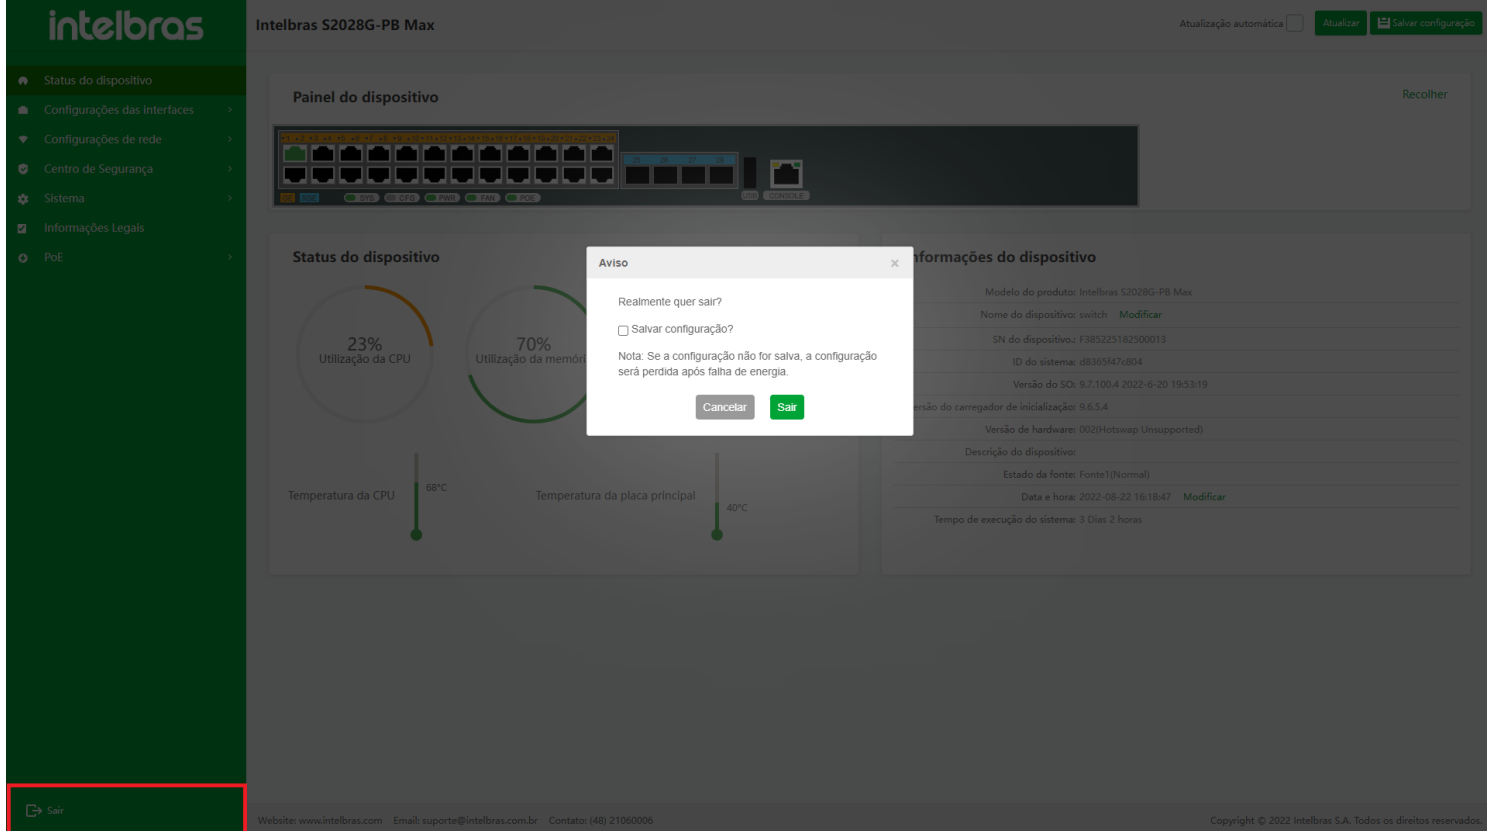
intelbras

Intelbras S2028G-PB Max

Atualização automática

Atualizar

Salvar configuração

Status do dispositivo

Configurações das interfaces

Configurações de rede

Centro de Segurança

Sistema

Informações Legais

PoE

Painel do dispositivo

Recolher

25 26 27 28

SYS CPU PWR FAN POE

USB CONSOLE

Status do dispositivo

23%
Utilização da CPU

70%
Utilização da memóri

Temperatura da CPU

68°C

Temperatura da placa principal

40°C

nformações do dispositivo

Modelo do produto: Intelbras S2028G-PB Max

Nome do dispositivo: switch Modificar

SN do dispositivo: F385225182500013

ID do sistema: d8365f47c804

Versão do SO: 9.7.100.4 2022-6-20 19:53:19

ersão do carregador de inicialização: 9.6.5.4

Versão de hardware: 002(Hotswap Unsupported)

Descrição do dispositivo:

Estado da fonte: Fonte1(Normal)

Data e hora: 2022-08-22 16:18:47 Modificar

Tempo de execução do sistema: 3 Dias 2 horas

Aviso

×

Realmente quer sair?

Salvar configuração?

Nota: Se a configuração não for salva, a configuração será perdida após falha de energia.

Cancelar

Sair

Sair

Website: www.intelbras.com Email: suporte@intelbras.com.br Contato: (48) 21060006

Copyright © 2022 Intelbras S.A. Todos os direitos reservados.